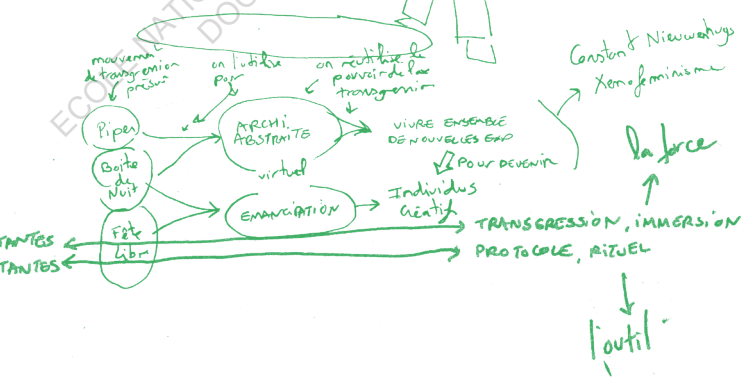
ECOLE NATIO DOC

mouvement de transgression présent

on l'utilise pour

on réutilise le pouvoir de la transgression

Pipes

Boite de Nuit

Fête Libre

ARCHI ABSTRAITE

virtuel

EMANCIPATION

VIVRE ENSEMBLE DE NOUVELLES EXP

Pour devenir

Individus créatif

Constant Nieuwenhuys

Xenofeminisme

la force

TANTES

TANTES

TRANSGRESSION, IMMERSION

PROTOCOLE, RITUEL

l'outil